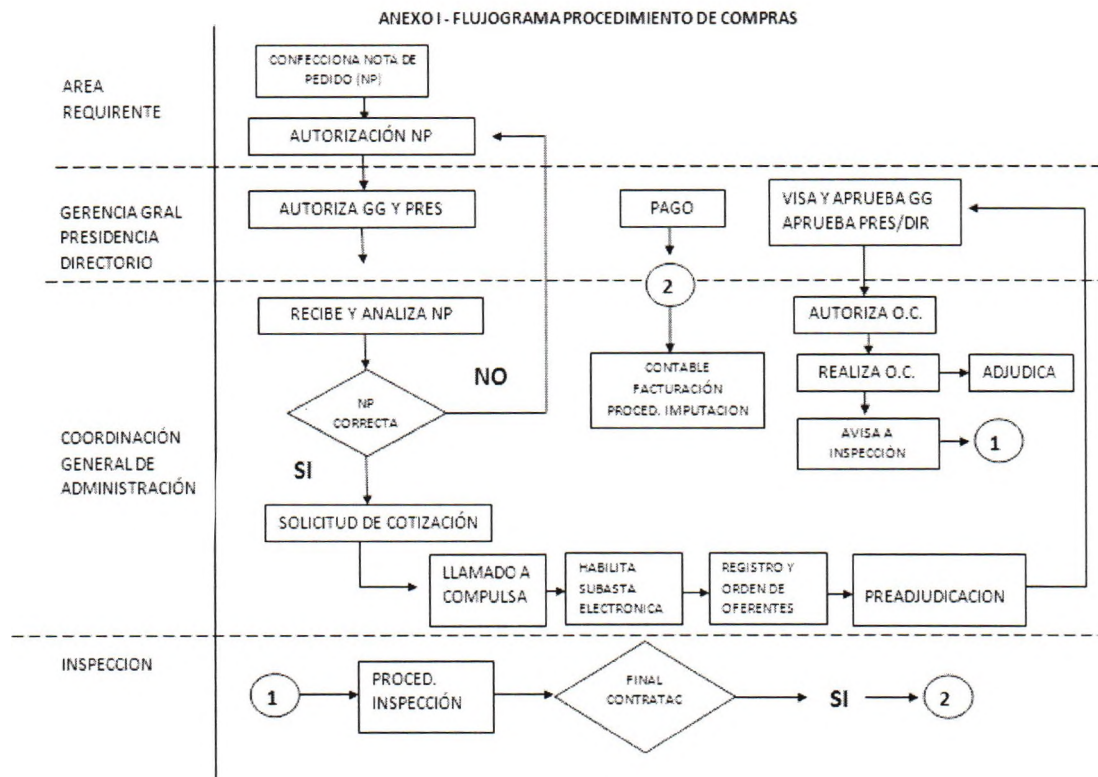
ANEXO I - FLUJOGRAMA PROCEDIMIENTO DE COMPRAS

AREA REQUIRENTE

CONFECCIONA NOTA DE PEDIDO (NP)

AUTORIZACIÓN NP

GERENCIA GRAL PRESIDENCIA DIRECTORIO

AUTORIZA GG Y PRES

PAGO

VISA Y APRUEBA GG APRUEBA PRES/DIR

2

COORDINACIÓN GENERAL DE ADMINISTRACIÓN

RECIBE Y ANALIZA NP

NP CORRECTA

NO

SI

CONTABLE FACTURACIÓN PROCED. IMPUTACION

AUTORIZA O.C.

REALIZA O.C.

ADJUDICA

AVISA A INSPECCIÓN

1

SOLICITUD DE COTIZACIÓN

LLAMADO A COMPULSA

HABILITA SUBASTA ELECTRONICA

REGISTRO Y ORDEN DE OFERENTES

PREADJUDICACION

INSPECCION

1

PROCED. INSPECCIÓN

FINAL CONTRATAC

SI

2